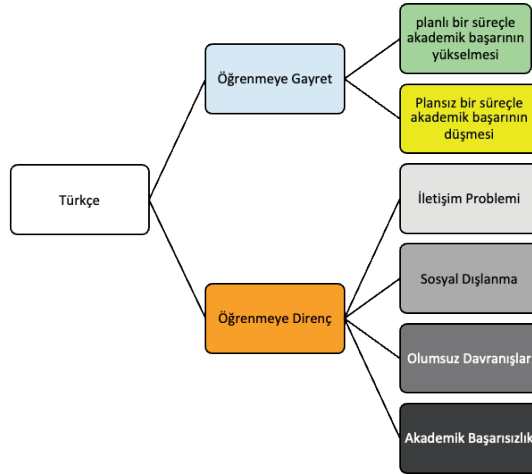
Türkçe

Öğrenmeye Gayret

planlı bir süreçle akademik başarının yükselmesi

Plansız bir süreçle akademik başarının düşmesi

Öğrenmeye Direnç

İletişim Problemi

Sosyal Dışlanma

Olumsuz Davranışlar

Akademik Başarısızlık